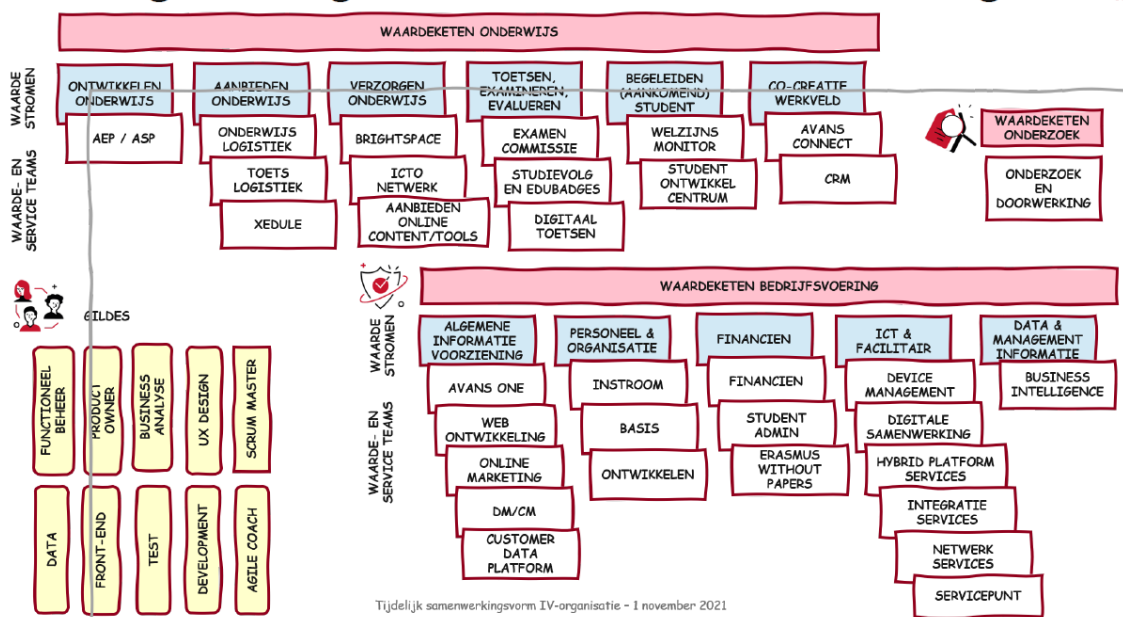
WAARDEKETEN ONDERWIJS

WAARDE STROMEN

ONTWIKKELEN ONDERWIJS
AANBIEDEN ONDERWIJS
VERZORGEN ONDERWIJS
TOETSEN, EXAMINEREN, EVALUEREN
BEGELEIDEN (AANKOMEND) STUDENT
CO-CREATIE WERKVELD

WAARDE- EN SERVICE TEAMS

AEP / ASP
ONDERWIJS LOGISTIEK
TOETS LOGISTIEK
XEDULE
BRIGHTSPACE
ICTO NETWERK
AANBIEDEN ONLINE CONTENT/TOOLS
EXAMEN COMMISSIE
STUDIEVOLG EN EDUBADGES
DIGITAAL TOETSEN
WELZIJNS MONITOR
STUDENT ONTWIKKEL CENTRUM
AVANS CONNECT
CRM

WAARDEKETEN ONDERZOEK
ONDERZOEK EN DOORWERKING

GILDES

FUNCTIONEEL BEHEER
PRODUCT OWNER
BUSINESS ANALYSE
UX DESIGN
SCRUM MASTER
DATA
FRONT-END
TEST
DEVELOPMENT
AGILE COACH

WAARDEKETEN BEDRIJFSVOERING

WAARDE STROMEN

ALGEMENE INFORMATIE VOORZIENING
PERSONEEL & ORGANISATIE
FINANCIEN
ICT & FACILITAIR
DATA & MANAGEMENT INFORMATIE

WAARDE- EN SERVICE TEAMS

AVANS ONE
WEB ONTWIKKELING
ONLINE MARKETING
DM/CM
CUSTOMER DATA PLATFORM
INSTROOM
BASIS
ONTWIKKELEN
FINANCIEN
STUDENT ADMIN
ERASMUS WITHOUT PAPERS
DEVICE MANAGEMENT
DIGITALE SAMENWERKING
HYBRID PLATFORM SERVICES
INTEGRATIE SERVICES
NETWERK SERVICES
SERVICEPUNT
BUSINESS INTELLIGENCE

Tijdelijk samenwerkingsvorm IV-organisatie - 1 november 2021